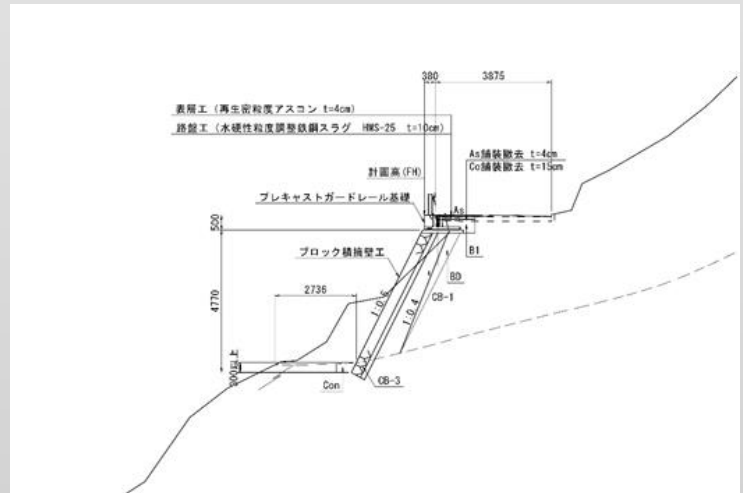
380
3875
表層工（再生密粒度アスコン t=4cm）
路盤工（水硬性粒度調整鉄鋼スラグ HMS-25 t=10cm）
As舗装撤去 t=4cm
Co舗装撤去 t=15cm
計画高(FH)
プレキャストガードレール基礎
As
500
B1
ブロック積擁壁工
BD
CB-1
4770
2736
1:0.6
1:0.4
300以上
Con
CB-3